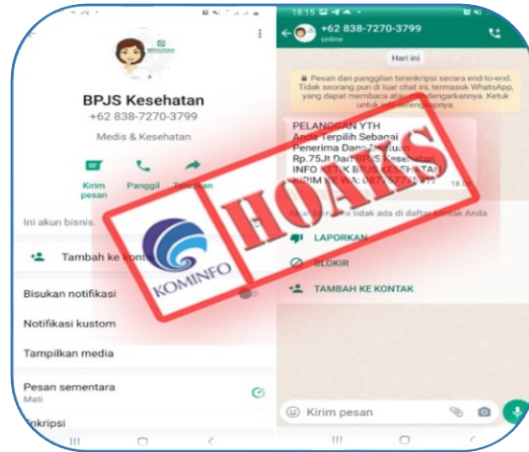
BPJS Kesehatan
+62 838-7270-3799
Medis & Kesehatan

Kirim pesan
Panggil
Teruskan

Ini akun bisnis.

Tambah ke kont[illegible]

Bisukan notifikasi

Notifikasi kustom

Tampilkan media

Pesan sementara
Mati

Enkripsi

18.15
+62 838-7270-3799
online

Hari ini

Pesan dan panggilan terenkripsi secara end-to-end. Tidak seorang pun di luar chat ini, termasuk WhatsApp, yang dapat membaca atau mendengarkannya. Ketuk untuk info selengkapnya.

PELANGGAN YTH
Anda Terpilih Sebagai
Penerima Dana Bantuan
Rp.75Jt Dari BPJS Kesehatan
INFO KETIK BPJS KESEHATAN
KIRIM KE WA: 0812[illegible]
18.1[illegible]

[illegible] tidak ada di daftar kontak Anda

LAPORKAN

BLOKIR

TAMBAH KE KONTAK

Kirim pesan

HOAKS

KOMINFO